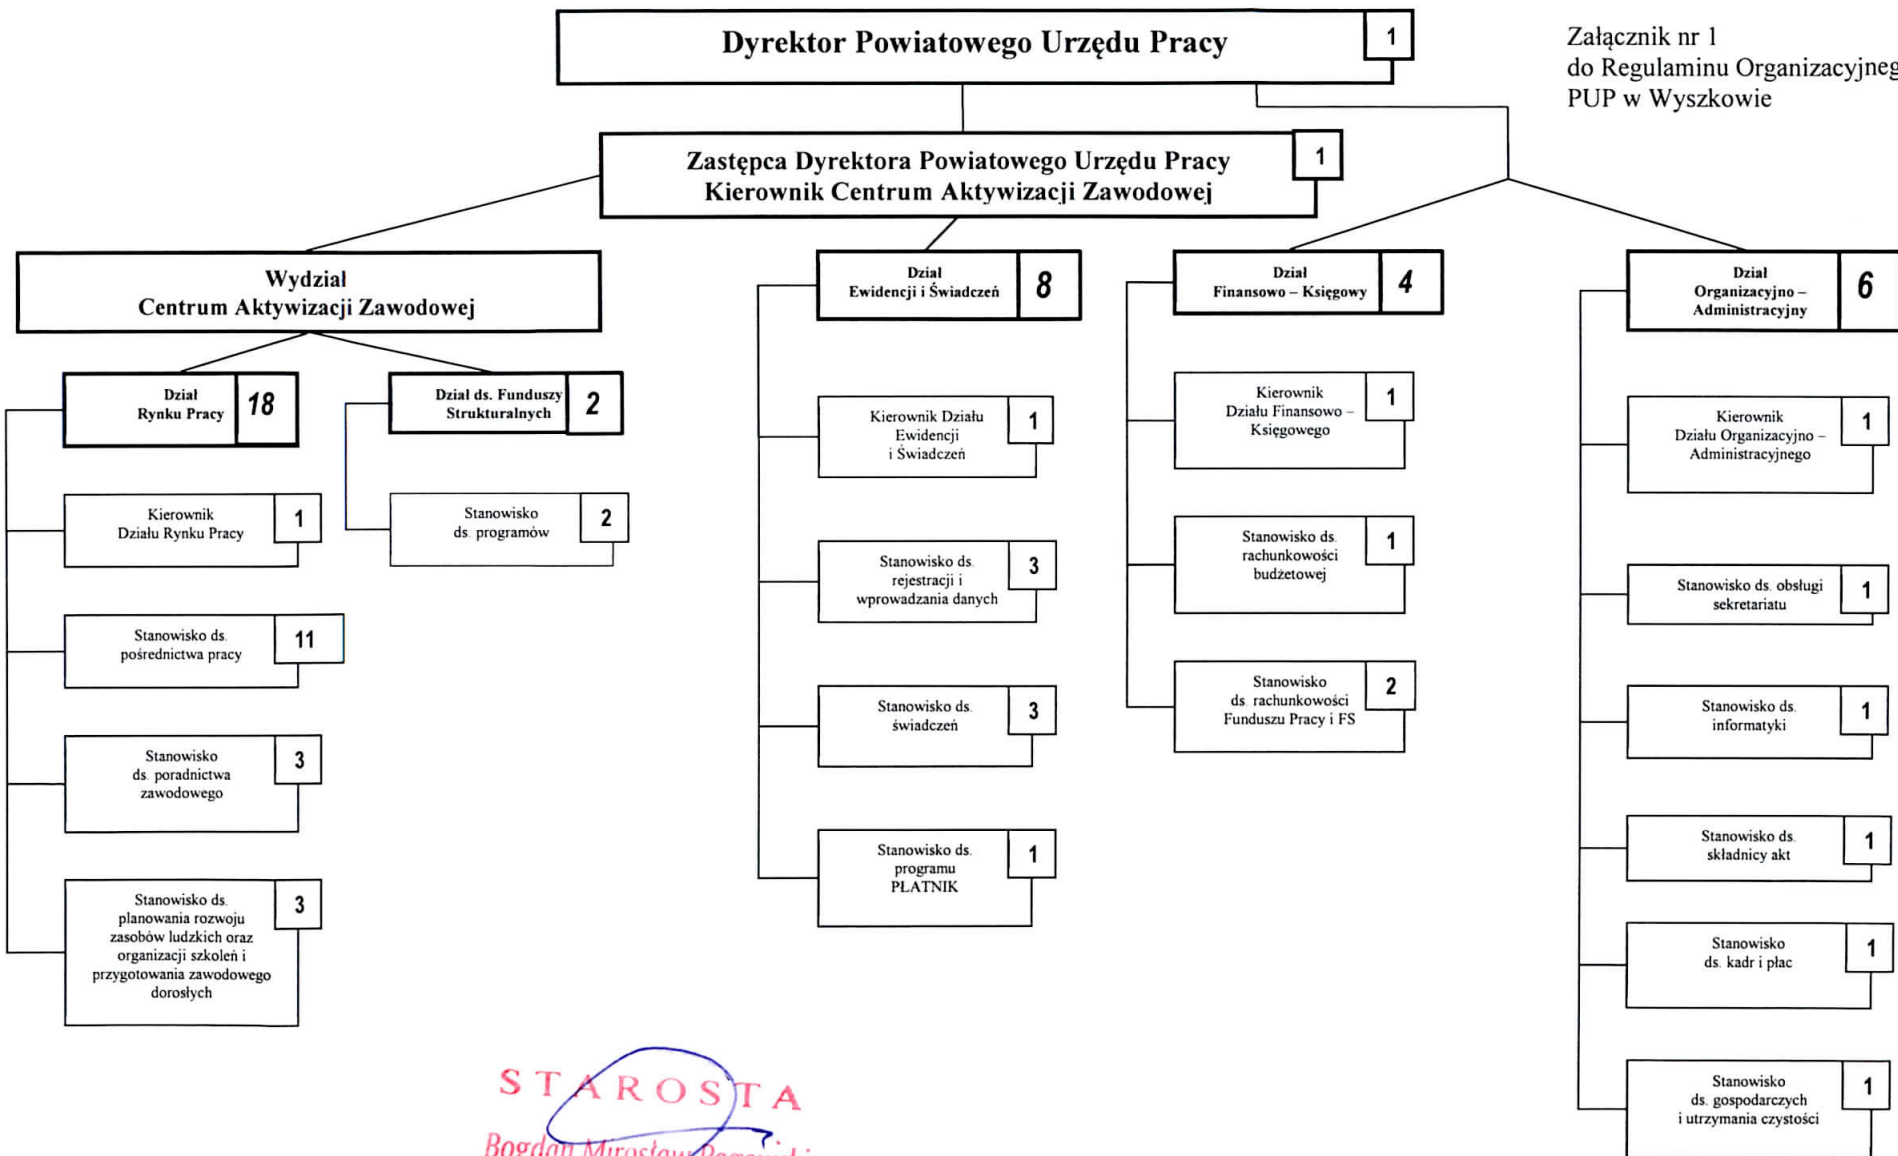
Dyrektor Powiatowego Urzędu Pracy 1

Załącznik nr 1
do Regulaminu Organizacyjneg
PUP w Wyszkowie

Zastępca Dyrektora Powiatowego Urzędu Pracy
Kierownik Centrum Aktywizacji Zawodowej 1

Wydział
Centrum Aktywizacji Zawodowej

Dział
Rynku Pracy 18

Kierownik
Działu Rynku Pracy 1

Stanowisko ds.
pośrednictwa pracy 11

Stanowisko
ds. poradnictwa
zawodowego 3

Stanowisko ds.
planowania rozwoju
zasobów ludzkich oraz
organizacji szkoleń i
przygotowania zawodowego
dorosłych 3

Dział ds. Funduszy
Strukturalnych 2

Stanowisko
ds. programów 2

Dział
Ewidencji i Świadczeń 8

Kierownik Działu
Ewidencji
i Świadczeń 1

Stanowisko ds.
rejestracji i
wprowadzania danych 3

Stanowisko ds.
świadczeń 3

Stanowisko ds.
programu
PŁATNIK 1

Dział
Finansowo – Księgowy 4

Kierownik
Działu Finansowo –
Księgowego 1

Stanowisko ds.
rachunkowości
budżetowej 1

Stanowisko
ds. rachunkowości
Funduszu Pracy i FS 2

Dział
Organizacyjno –
Administracyjny 6

Kierownik
Działu Organizacyjno –
Administracyjnego 1

Stanowisko ds. obsługi
sekretariatu 1

Stanowisko ds.
informatyki 1

Stanowisko ds.
składnicy akt 1

Stanowisko
ds. kadr i płac 1

Stanowisko
ds. gospodarczych
i utrzymania czystości 1

STAROSTA
Bogdan Mirosław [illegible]